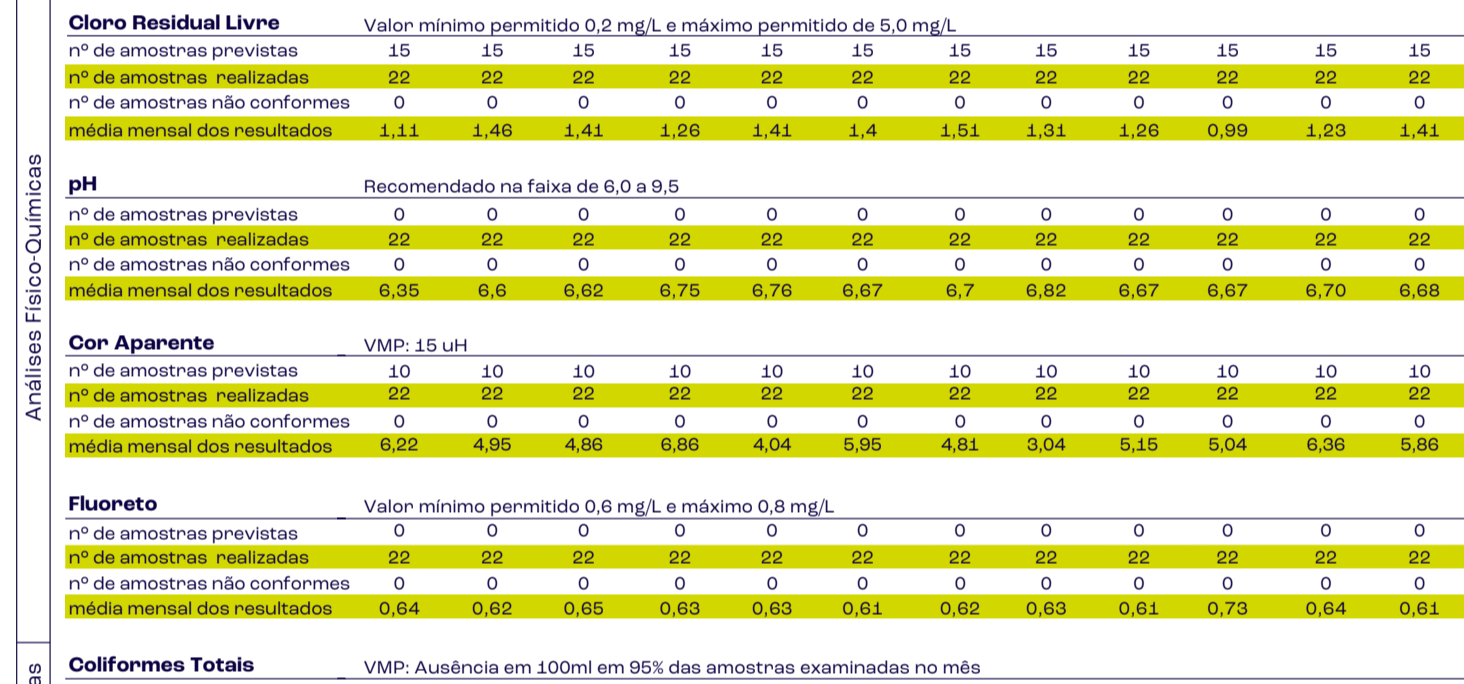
Análises Físico-Químicas

**Cloro Residual Livre** Valor mínimo permitido 0,2 mg/L e máximo permitido de 5,0 mg/L

| | | | | | | | | | | | | |
|---|---|---|---|---|---|---|---|---|---|---|---|---|
| nº de amostras previstas | 15 | 15 | 15 | 15 | 15 | 15 | 15 | 15 | 15 | 15 | 15 | 15 |
| nº de amostras realizadas | 22 | 22 | 22 | 22 | 22 | 22 | 22 | 22 | 22 | 22 | 22 | 22 |
| nº de amostras não conformes | 0 | 0 | 0 | 0 | 0 | 0 | 0 | 0 | 0 | 0 | 0 | 0 |
| média mensal dos resultados | 1,11 | 1,46 | 1,41 | 1,26 | 1,41 | 1,4 | 1,51 | 1,31 | 1,26 | 0,99 | 1,23 | 1,41 |

**pH** Recomendado na faixa de 6,0 a 9,5

| | | | | | | | | | | | | |
|---|---|---|---|---|---|---|---|---|---|---|---|---|
| nº de amostras previstas | 0 | 0 | 0 | 0 | 0 | 0 | 0 | 0 | 0 | 0 | 0 | 0 |
| nº de amostras realizadas | 22 | 22 | 22 | 22 | 22 | 22 | 22 | 22 | 22 | 22 | 22 | 22 |
| nº de amostras não conformes | 0 | 0 | 0 | 0 | 0 | 0 | 0 | 0 | 0 | 0 | 0 | 0 |
| média mensal dos resultados | 6,35 | 6,6 | 6,62 | 6,75 | 6,76 | 6,67 | 6,7 | 6,82 | 6,67 | 6,67 | 6,70 | 6,68 |

**Cor Aparente** VMP: 15 uH

| | | | | | | | | | | | | |
|---|---|---|---|---|---|---|---|---|---|---|---|---|
| nº de amostras previstas | 10 | 10 | 10 | 10 | 10 | 10 | 10 | 10 | 10 | 10 | 10 | 10 |
| nº de amostras realizadas | 22 | 22 | 22 | 22 | 22 | 22 | 22 | 22 | 22 | 22 | 22 | 22 |
| nº de amostras não conformes | 0 | 0 | 0 | 0 | 0 | 0 | 0 | 0 | 0 | 0 | 0 | 0 |
| média mensal dos resultados | 6,22 | 4,95 | 4,86 | 6,86 | 4,04 | 5,95 | 4,81 | 3,04 | 5,15 | 5,04 | 6,36 | 5,86 |

**Fluoreto** Valor mínimo permitido 0,6 mg/L e máximo 0,8 mg/L

| | | | | | | | | | | | | |
|---|---|---|---|---|---|---|---|---|---|---|---|---|
| nº de amostras previstas | 0 | 0 | 0 | 0 | 0 | 0 | 0 | 0 | 0 | 0 | 0 | 0 |
| nº de amostras realizadas | 22 | 22 | 22 | 22 | 22 | 22 | 22 | 22 | 22 | 22 | 22 | 22 |
| nº de amostras não conformes | 0 | 0 | 0 | 0 | 0 | 0 | 0 | 0 | 0 | 0 | 0 | 0 |
| média mensal dos resultados | 0,64 | 0,62 | 0,65 | 0,63 | 0,63 | 0,61 | 0,62 | 0,63 | 0,61 | 0,73 | 0,64 | 0,61 |

as

**Coliformes Totais** VMP: Ausência em 100ml em 95% das amostras examinadas no mês